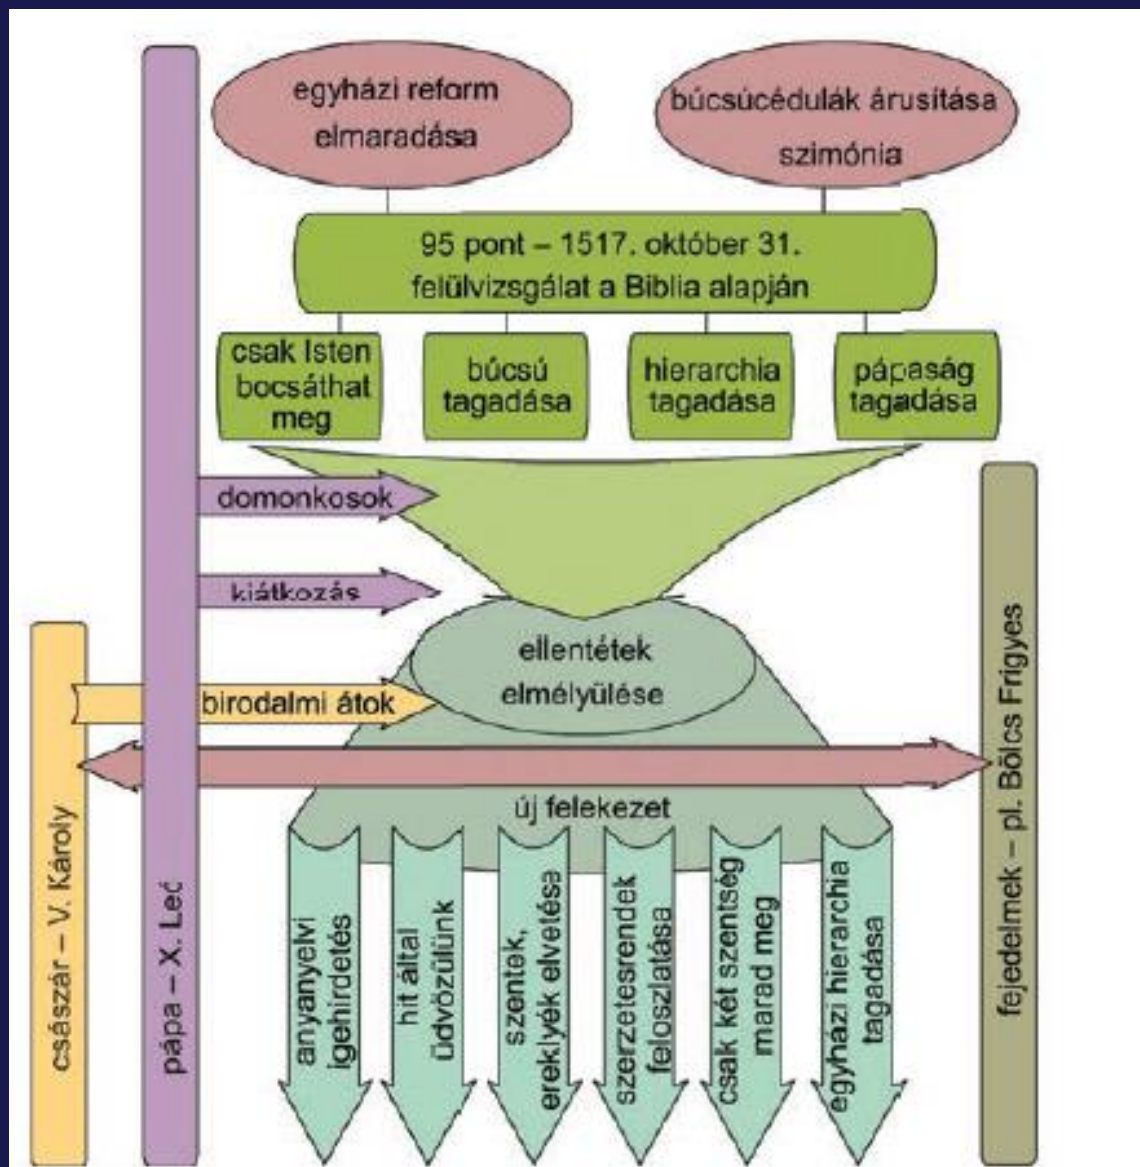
egyházi reform elmaradása

búcsúcédulák árusítása szimónia

95 pont – 1517. október 31. felülvizsgálat a Biblia alapján

csak Isten bocsáthat meg

búcsú tagadása

hierarchia tagadása

pápaság tagadása

domonkosok

kiátkozás

ellentétek elmélyülése

birodalmi átok

új felekezet

császár – V. Károly

pápa – X. Leó

fejedelmek – pl. Bölcs Frigyes

anyanyelvi igehirdetés

hit által üdvözülünk

szentek, ereklyék elvetése

szerzetesrendek feloszlatása

csak két szentség marad meg

egyházi hierarchia tagadása